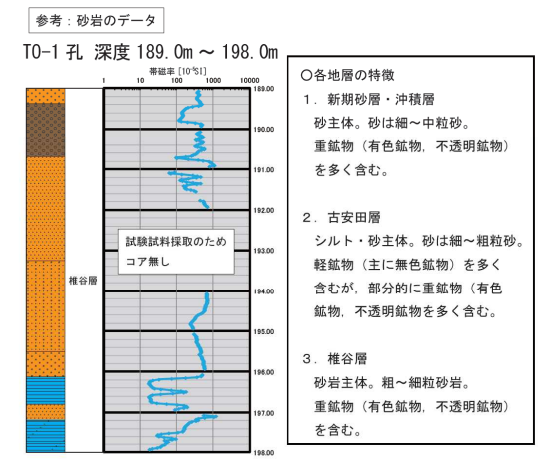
参考：砂岩のデータ

TO-1 孔 深度 189.0m ～ 198.0m

帯磁率 [$10^{-5}$SI]

1 10 100 1000 10000

189.00
190.00
191.00
192.00
193.00
194.00
195.00
196.00
197.00
198.00

椎谷層

試験試料採取のため
コア無し

○各地層の特徴

1．新期砂層・沖積層
砂主体。砂は細～中粒砂。
重鉱物（有色鉱物，不透明鉱物）を多く含む。

2．古安田層
シルト・砂主体。砂は細～粗粒砂。
軽鉱物（主に無色鉱物）を多く含むが，部分的に重鉱物（有色鉱物，不透明鉱物を多く含む。

3．椎谷層
砂岩主体。粗～細粒砂岩。
重鉱物（有色鉱物，不透明鉱物）を含む。